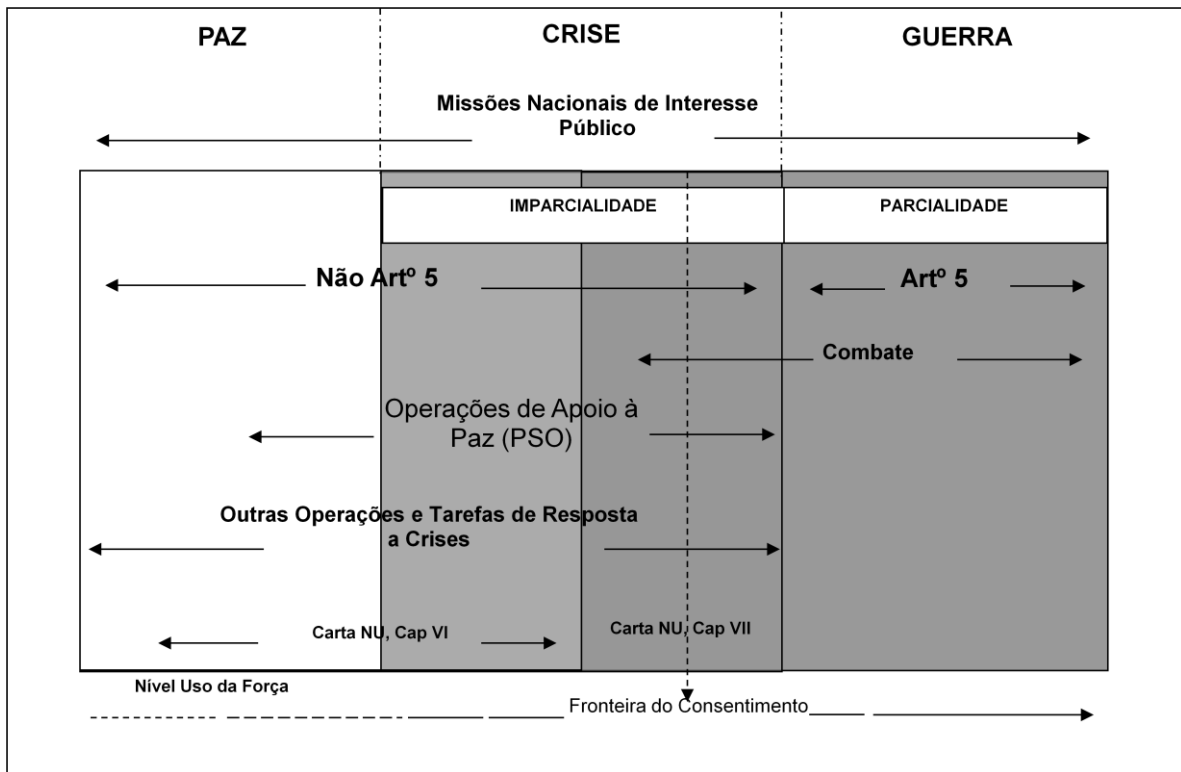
PAZ

CRISE

GUERRA

Missões Nacionais de Interesse Público

IMPARCIALIDADE

PARCIALIDADE

Não Artº 5

Artº 5

Combate

Operações de Apoio à Paz (PSO)

Outras Operações e Tarefas de Resposta a Crises

Carta NU, Cap VI

Carta NU, Cap VII

Nível Uso da Força

Fronteira do Consentimento